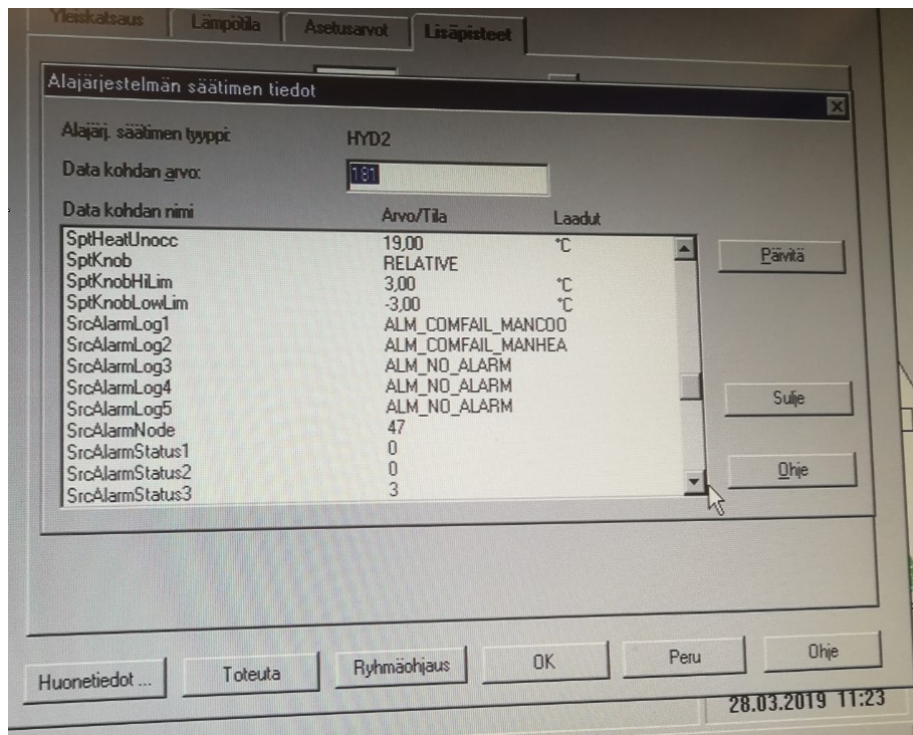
Yleiskatsaus Lämpötila Asetusarvot Lisäpisteet

Alajärjestelmän säätimen tiedot

Alajärj. säätimen tyyppi: HYD2

Data kohdan arvo: 181

| Data kohdan nimi | Arvo/Tila | Laadut |
|---|---|---|
| SptHeatUnocc | 19,00 | °C |
| SptKnob | RELATIVE | |
| SptKnobHiLim | 3,00 | °C |
| SptKnobLowLim | -3,00 | °C |
| SrcAlarmLog1 | ALM_COMFAIL_MANCOO | |
| SrcAlarmLog2 | ALM_COMFAIL_MANHEA | |
| SrcAlarmLog3 | ALM_NO_ALARM | |
| SrcAlarmLog4 | ALM_NO_ALARM | |
| SrcAlarmLog5 | ALM_NO_ALARM | |
| SrcAlarmNode | 47 | |
| SrcAlarmStatus1 | 0 | |
| SrcAlarmStatus2 | 0 | |
| SrcAlarmStatus3 | 3 | |

Päivitä

Sulje

Ohje

Huonetiedot ... Toteuta Ryhmäohjaus OK Peru Ohje

28.03.2019 11:23